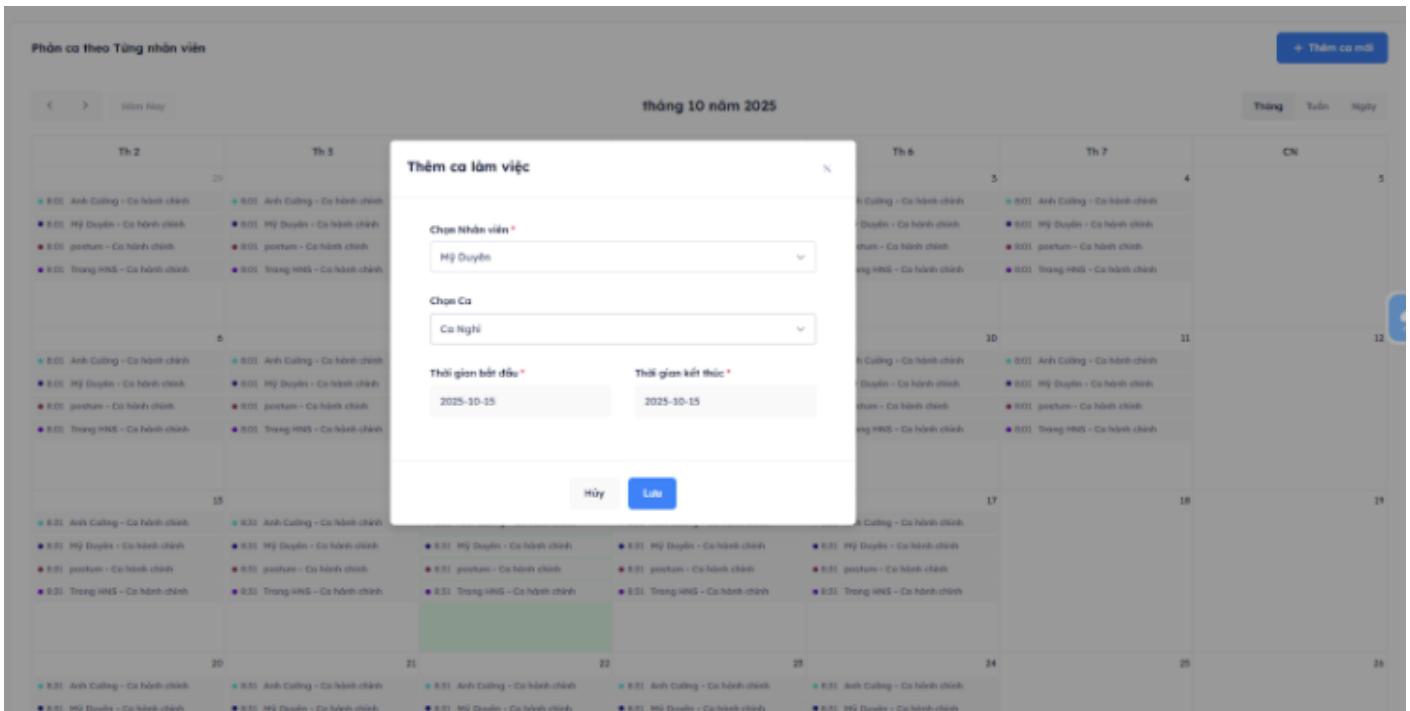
Phân ca theo Từng nhân viên

+ Thêm ca mới

‹ › Hôm Nay

tháng 10 năm 2025

Tháng Tuần Ngày

| Th 2 | Th 3 | Th 4 | Th 5 | Th 6 | Th 7 | CN |
|---|---|---|---|---|---|---|
| 29 | | | | 3 | 4 | 5 |
| 8:01 Anh Cường - Ca hành chính | 8:01 Anh Cường - Ca hành chính | | | Cường - Ca hành chính | 8:01 Anh Cường - Ca hành chính | |
| 8:01 Mỹ Duyên - Ca hành chính | 8:01 Mỹ Duyên - Ca hành chính | | | Duyên - Ca hành chính | 8:01 Mỹ Duyên - Ca hành chính | |
| 8:01 postum - Ca hành chính | 8:01 postum - Ca hành chính | | | tum - Ca hành chính | 8:01 postum - Ca hành chính | |
| 8:01 Trang HNS - Ca hành chính | 8:01 Trang HNS - Ca hành chính | | | ng HNS - Ca hành chính | 8:01 Trang HNS - Ca hành chính | |
| 6 | | | | 10 | 11 | 12 |
| 8:01 Anh Cường - Ca hành chính | 8:01 Anh Cường - Ca hành chính | | | Cường - Ca hành chính | 8:01 Anh Cường - Ca hành chính | |
| 8:01 Mỹ Duyên - Ca hành chính | 8:01 Mỹ Duyên - Ca hành chính | | | Duyên - Ca hành chính | 8:01 Mỹ Duyên - Ca hành chính | |
| 8:01 postum - Ca hành chính | 8:01 postum - Ca hành chính | | | tum - Ca hành chính | 8:01 postum - Ca hành chính | |
| 8:01 Trang HNS - Ca hành chính | 8:01 Trang HNS - Ca hành chính | | | ng HNS - Ca hành chính | 8:01 Trang HNS - Ca hành chính | |
| 13 | | | | 17 | 18 | 19 |
| 8:31 Anh Cường - Ca hành chính | 8:31 Anh Cường - Ca hành chính | | | Cường - Ca hành chính | | |
| 8:31 Mỹ Duyên - Ca hành chính | 8:31 Mỹ Duyên - Ca hành chính | 8:31 Mỹ Duyên - Ca hành chính | 8:31 Mỹ Duyên - Ca hành chính | 8:31 Mỹ Duyên - Ca hành chính | | |
| 8:31 postum - Ca hành chính | 8:31 postum - Ca hành chính | 8:31 postum - Ca hành chính | 8:31 postum - Ca hành chính | 8:31 postum - Ca hành chính | | |
| 8:31 Trang HNS - Ca hành chính | 8:31 Trang HNS - Ca hành chính | 8:31 Trang HNS - Ca hành chính | 8:31 Trang HNS - Ca hành chính | 8:31 Trang HNS - Ca hành chính | | |
| 20 | 21 | 22 | 23 | 24 | 25 | 26 |
| 8:31 Anh Cường - Ca hành chính | 8:31 Anh Cường - Ca hành chính | 8:31 Anh Cường - Ca hành chính | 8:31 Anh Cường - Ca hành chính | 8:31 Anh Cường - Ca hành chính | | |
| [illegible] | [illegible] | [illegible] | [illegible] | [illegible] | | |

Thêm ca làm việc ×

Chọn Nhân viên *
Mỹ Duyên

Chọn Ca
Ca Nghỉ

Thời gian bắt đầu *
2025-10-15

Thời gian kết thúc *
2025-10-15

Hủy Lưu